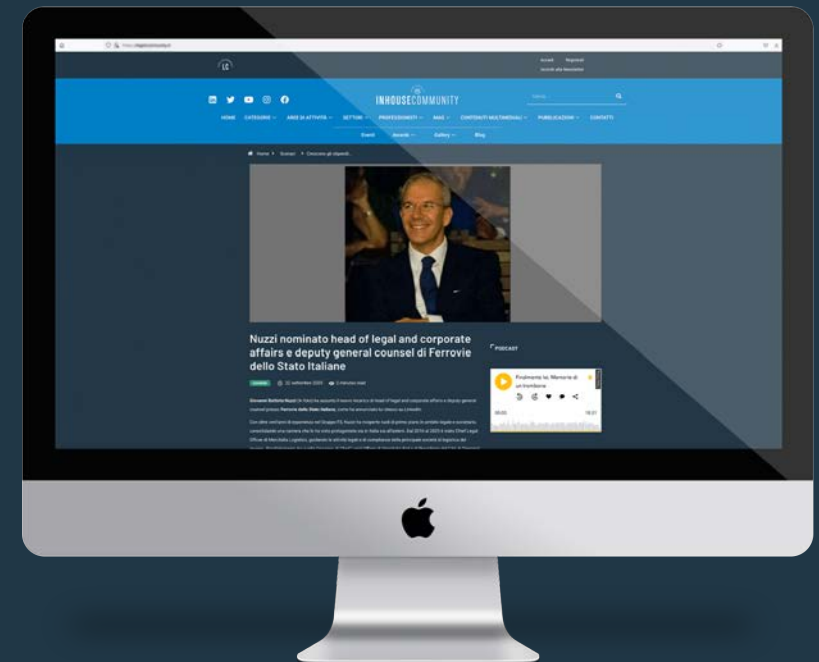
LC

Accedi Registrati
Iscriviti alla Newsletter

INHOUSECOMMUNITY

HOME CATEGORIE AREE DI ATTIVITÀ SETTORI PROFESSIONISTI MAG CONTENUTI MULTIMEDIALI PUBBLICAZIONI CONTATTI

Eventi Awards Gallery Blog

Home > Scenari > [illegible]

Nuzzi nominato head of legal and corporate affairs e deputy general counsel di Ferrovie dello Stato Italiane

PODCAST

Finalmente io: Memorie di un trombone

00:00 19:31

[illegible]